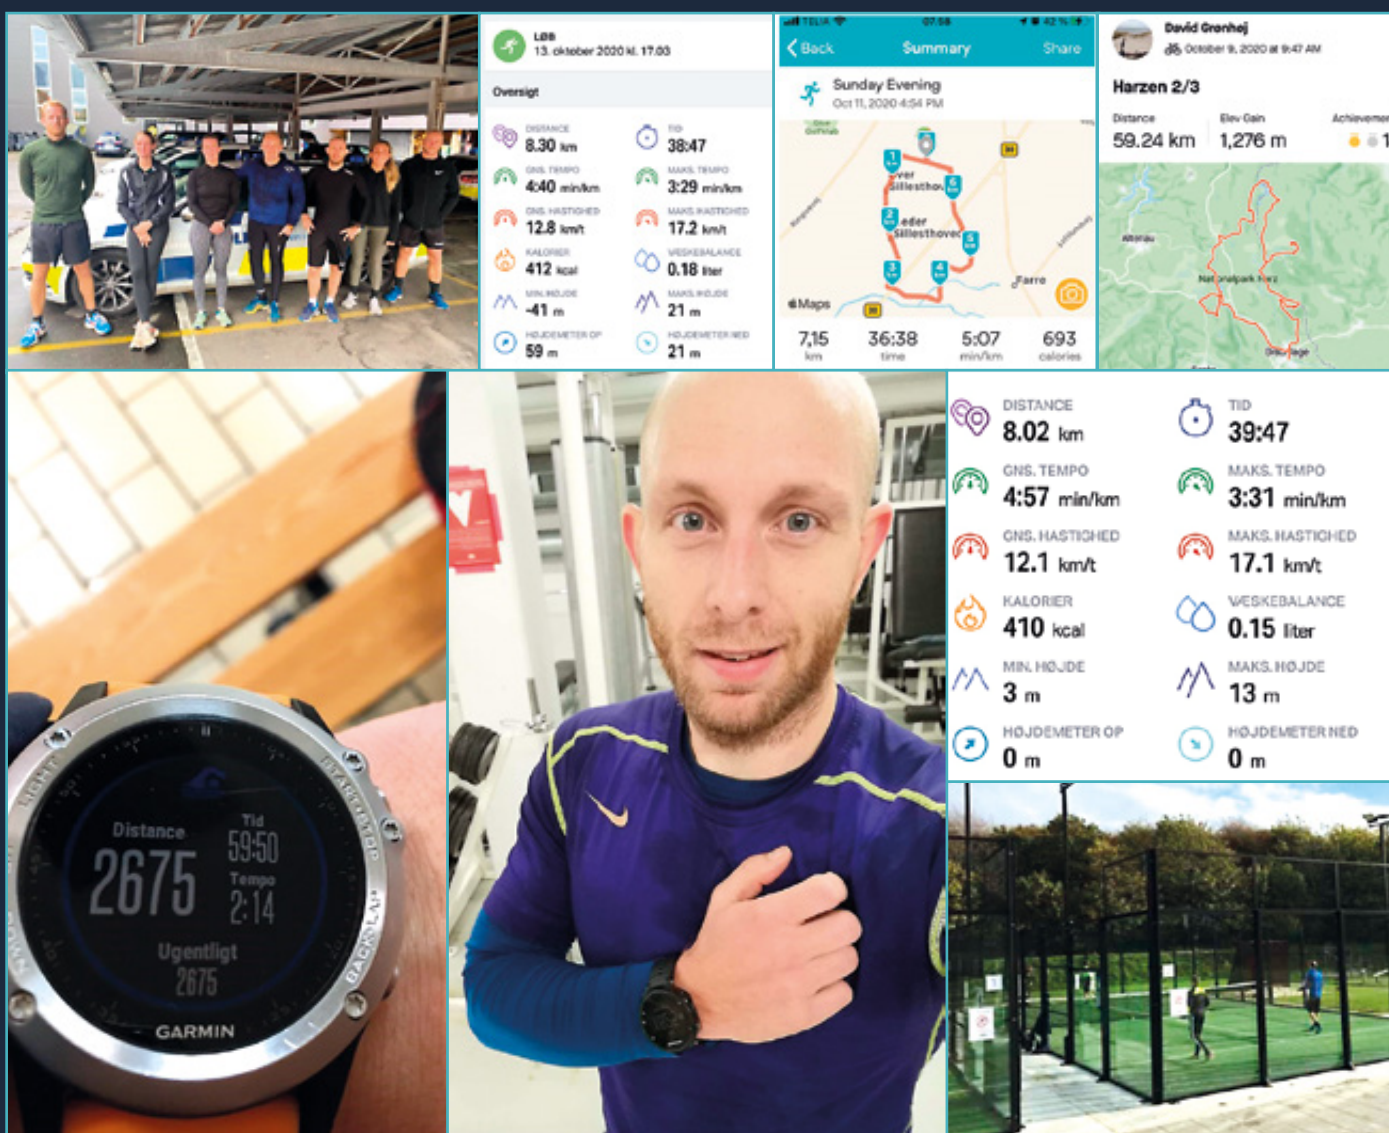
LØB
13. oktober 2020 kl. 17.03

Oversigt

DISTANCE
8.30 km
TID
38:47
GNS. TEMPO
4:40 min/km
MAKS. TEMPO
3:29 min/km
GNS. HASTIGHED
12.8 km/t
MAKS. HASTIGHED
17.2 km/t
KALORIER
412 kcal
VÆSKEBALANCE
0.18 liter
MIN. HØJDE
-41 m
MAKS. HØJDE
21 m
HØJDEMETER OP
59 m
HØJDEMETER NED
21 m

TELIA 07.58 42 %
Back Summary Share
Sunday Evening
Oct 11, 2020 4:54 PM
Over Sillesthoved
Neder Sillesthoved
Farre
Maps
7,15 km
36:38 time
5:07 min/km
693 calories

David Grønhøj
October 9, 2020 at 9:47 AM
Harzen 2/3
Distance
59.24 km
Elev Gain
1,276 m
Achievemen
Nationalpark Harz

Distance
2675
Tid
59:50
Tempo
2:14
Ugentligt
2675
GARMIN
LIGHT
START·STOP
BACK·LAP

DISTANCE
8.02 km
TID
39:47
GNS. TEMPO
4:57 min/km
MAKS. TEMPO
3:31 min/km
GNS. HASTIGHED
12.1 km/t
MAKS. HASTIGHED
17.1 km/t
KALORIER
410 kcal
VÆSKEBALANCE
0.15 liter
MIN. HØJDE
3 m
MAKS. HØJDE
13 m
HØJDEMETER OP
0 m
HØJDEMETER NED
0 m